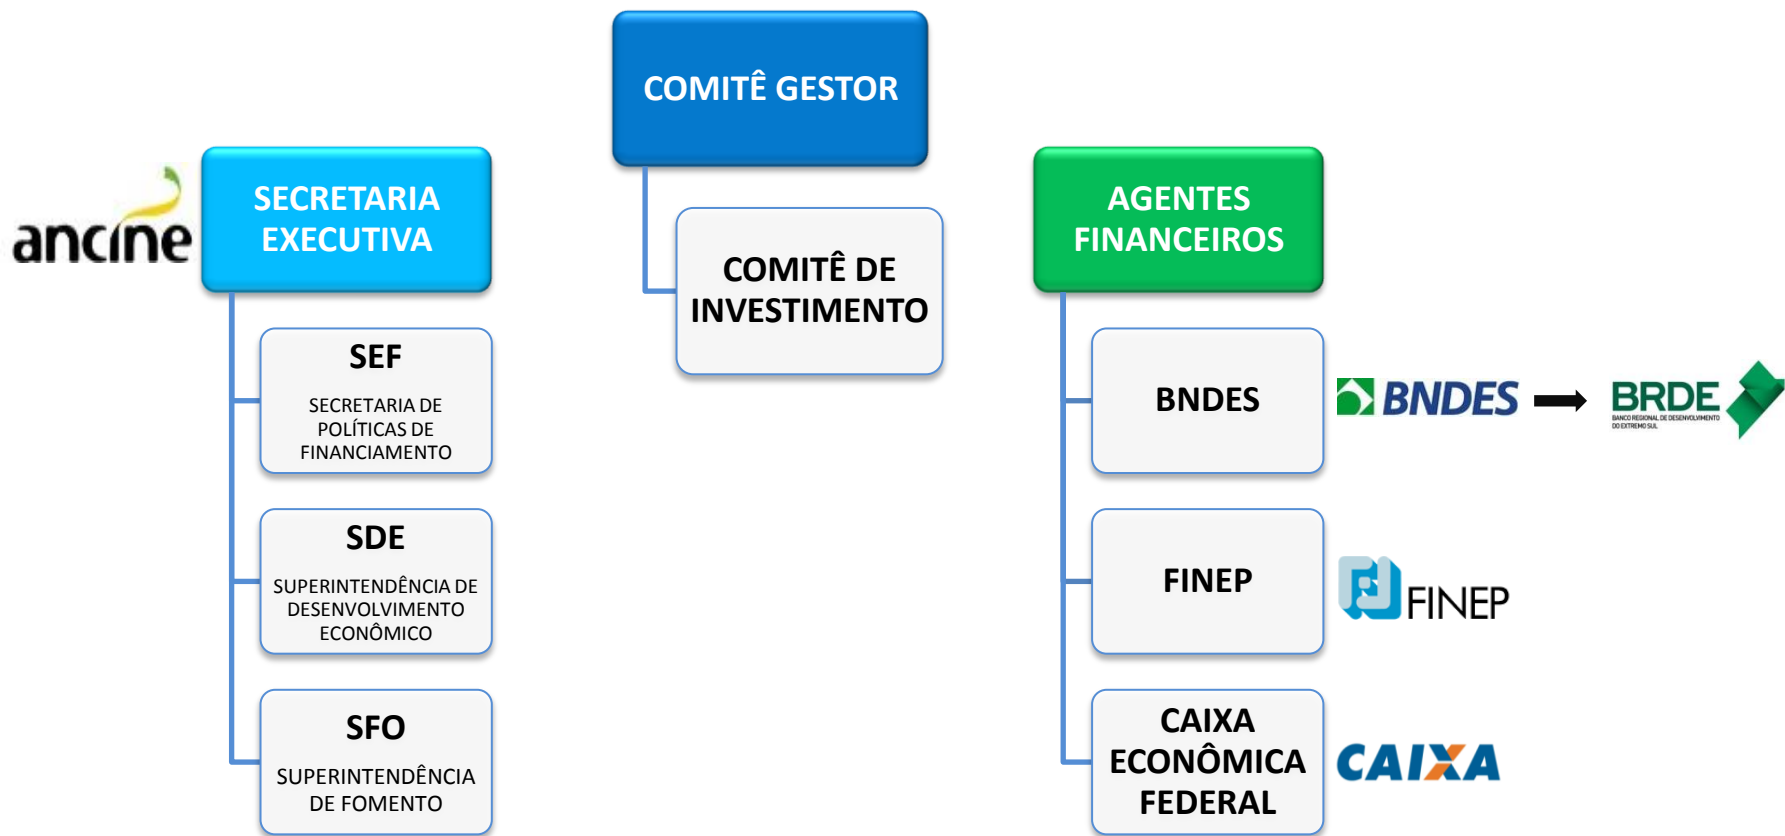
COMITÊ GESTOR

COMITÊ DE INVESTIMENTO

ancine

SECRETARIA EXECUTIVA

SEF
SECRETARIA DE POLÍTICAS DE FINANCIAMENTO

SDE
SUPERINTENDÊNCIA DE DESENVOLVIMENTO ECONÔMICO

SFO
SUPERINTENDÊNCIA DE FOMENTO

AGENTES FINANCEIROS

BNDES

BNDES

BRDE
BANCO REGIONAL DE DESENVOLVIMENTO DO EXTREMO SUL

FINEP

FINEP

CAIXA ECONÔMICA FEDERAL

CAIXA